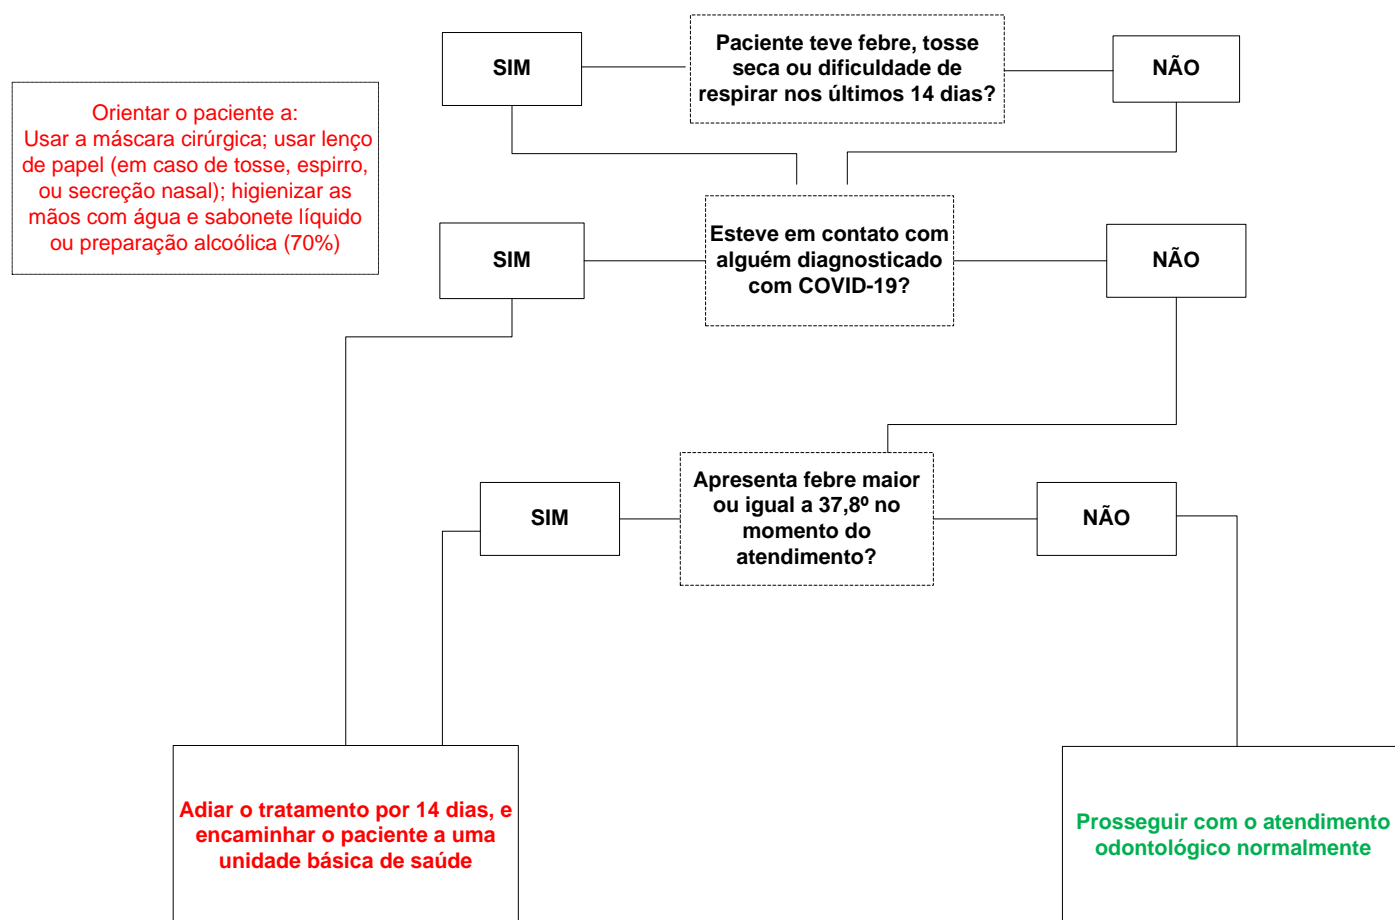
Orientar o paciente a:
Usar a máscara cirúrgica; usar lenço de papel (em caso de tosse, espirro, ou secreção nasal); higienizar as mãos com água e sabonete líquido ou preparação alcoólica (70%)

SIM

Paciente teve febre, tosse seca ou dificuldade de respirar nos últimos 14 dias?

NÃO

SIM

Esteve em contato com alguém diagnosticado com COVID-19?

NÃO

SIM

Apresenta febre maior ou igual a 37,8º no momento do atendimento?

NÃO

Adiar o tratamento por 14 dias, e encaminhar o paciente a uma unidade básica de saúde

Prosseguir com o atendimento odontológico normalmente